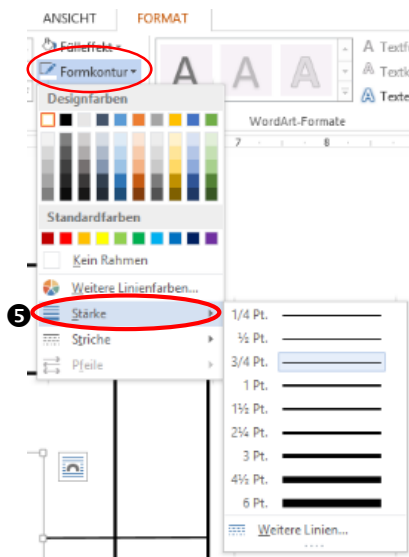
ANSICHT FORMAT

Fülleffekt

Formkontur

Designfarben

Standardfarben

Kein Rahmen

Weitere Linienfarben...

5

Stärke

Striche

Pfeile

WordArt-Formate

Textf

Textk

Texte

1/4 Pt.

½ Pt.

3/4 Pt.

1 Pt.

1½ Pt.

2¼ Pt.

3 Pt.

4½ Pt.

6 Pt.

Weitere Linien...